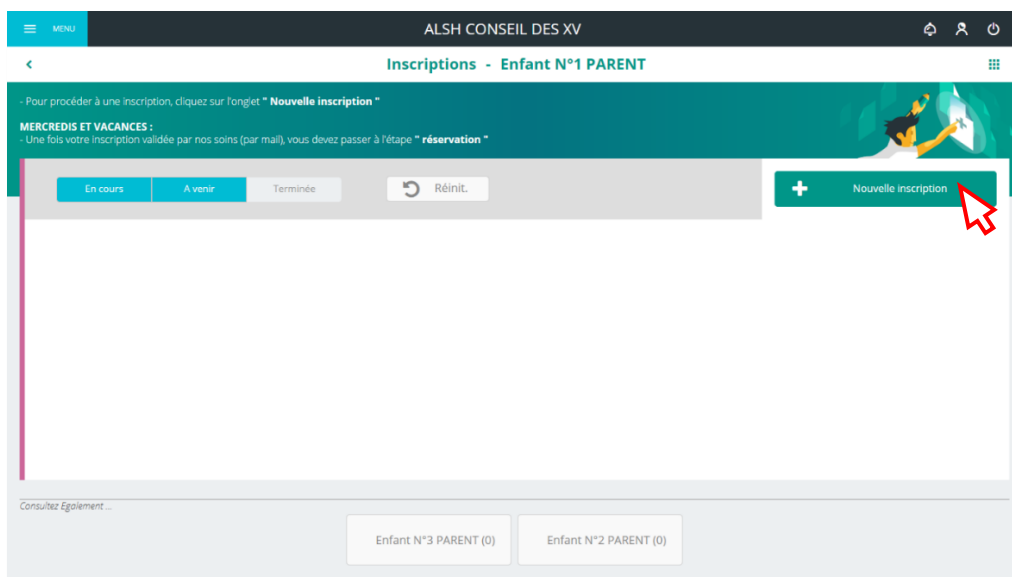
MENU

ALSH CONSEIL DES XV

Inscriptions - Enfant N°1 PARENT

- Pour procéder à une inscription, cliquez sur l'onglet " Nouvelle inscription "

MERCREDIS ET VACANCES :
- Une fois votre inscription validée par nos soins (par mail), vous devez passer à l'étape " réservation "

En cours | A venir | Terminée

Réinit.

Nouvelle inscription

Consultez Egalement ...

Enfant N°3 PARENT (0)

Enfant N°2 PARENT (0)